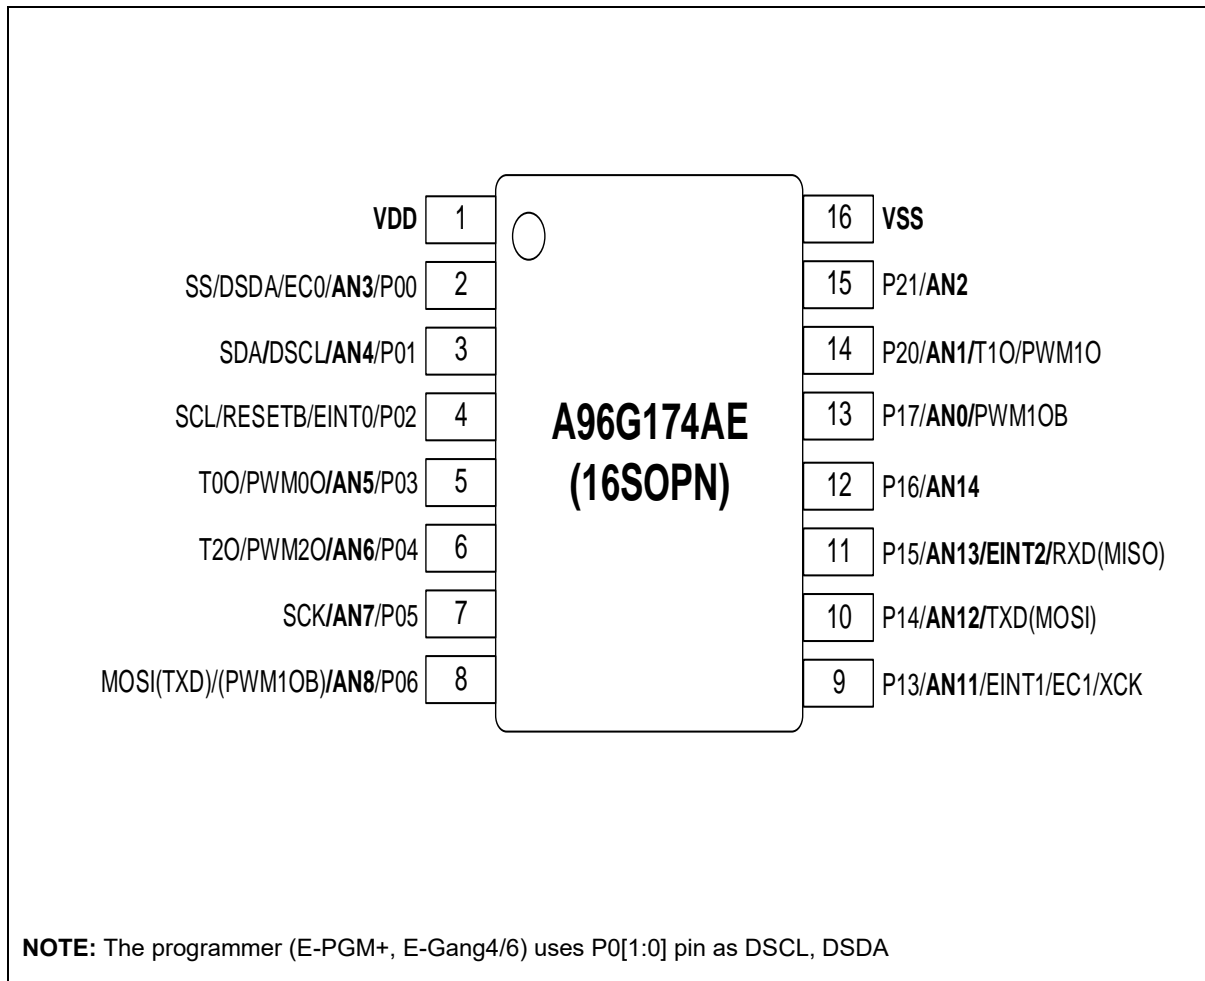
VDD 1
SS/DSDA/EC0/AN3/P00 2
SDA/DSCL/AN4/P01 3
SCL/RESETB/EINT0/P02 4
T0O/PWM0O/AN5/P03 5
T2O/PWM2O/AN6/P04 6
SCK/AN7/P05 7
MOSI(TXD)/(PWM1OB)/AN8/P06 8

A96G174AE
(16SOPN)

16 VSS
15 P21/AN2
14 P20/AN1/T1O/PWM1O
13 P17/AN0/PWM1OB
12 P16/AN14
11 P15/AN13/EINT2/RXD(MISO)
10 P14/AN12/TXD(MOSI)
9 P13/AN11/EINT1/EC1/XCK

NOTE: The programmer (E-PGM+, E-Gang4/6) uses P0[1:0] pin as DSCL, DSDA